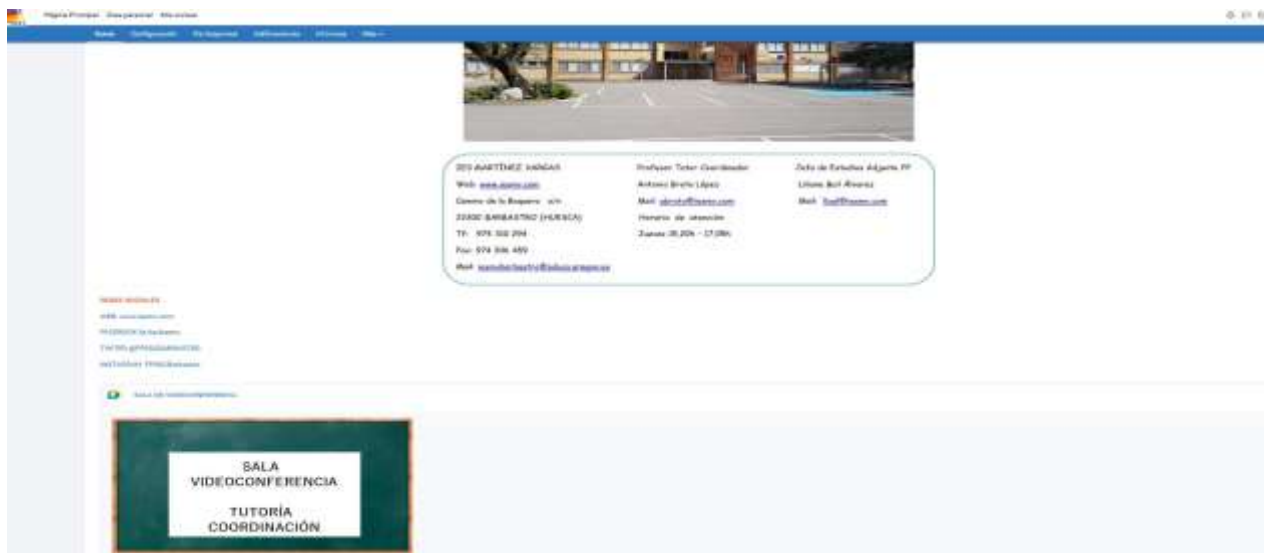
Página Principal Área personal Mis cursos

IES MARTÍNEZ VARGAS
Web: www.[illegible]
Camino de la Boquera s/n
22300 BARBASTRO (HUESCA)
Tf: 974 310 294
Fax: 974 306 489
Mail: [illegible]

Profesor Tutor Coordinador
Antonio Brota López
Mail: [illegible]
Horario de atención
Jueves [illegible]

Jefa de Estudios Adjunta FP
Liliana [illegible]
Mail: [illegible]

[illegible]

SALA VIDEOCONFERENCIA
TUTORÍA COORDINACIÓN